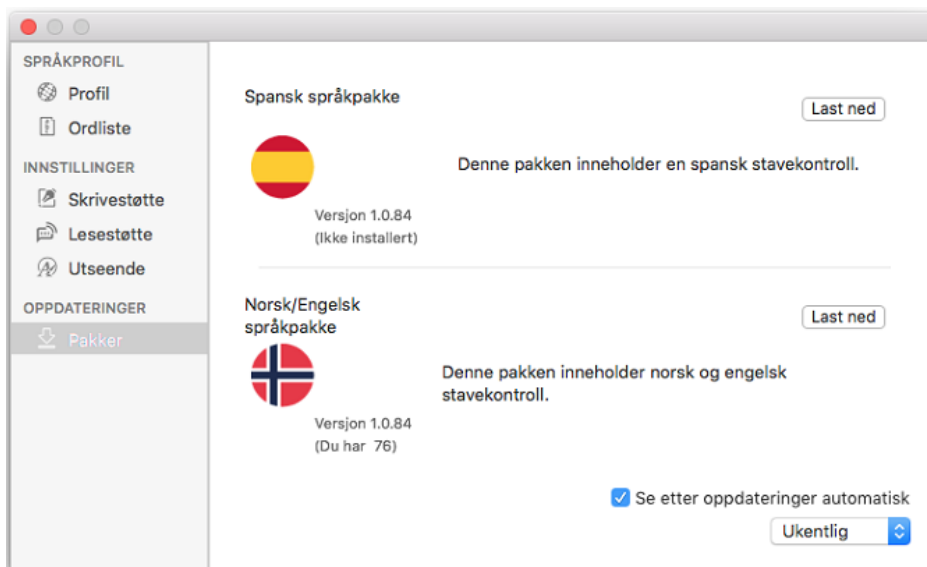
SPRÅKPROFIL
Profil
Ordliste
INNSTILLINGER
Skrivestøtte
Lesestøtte
Utseende
OPPDATERINGER
Pakker

Spansk språkpakke
Last ned
Denne pakken inneholder en spansk stavekontroll.
Versjon 1.0.84
(Ikke installert)

Norsk/Engelsk språkpakke
Last ned
Denne pakken inneholder norsk og engelsk stavekontroll.
Versjon 1.0.84
(Du har 76)

Se etter oppdateringer automatisk
Ukentlig